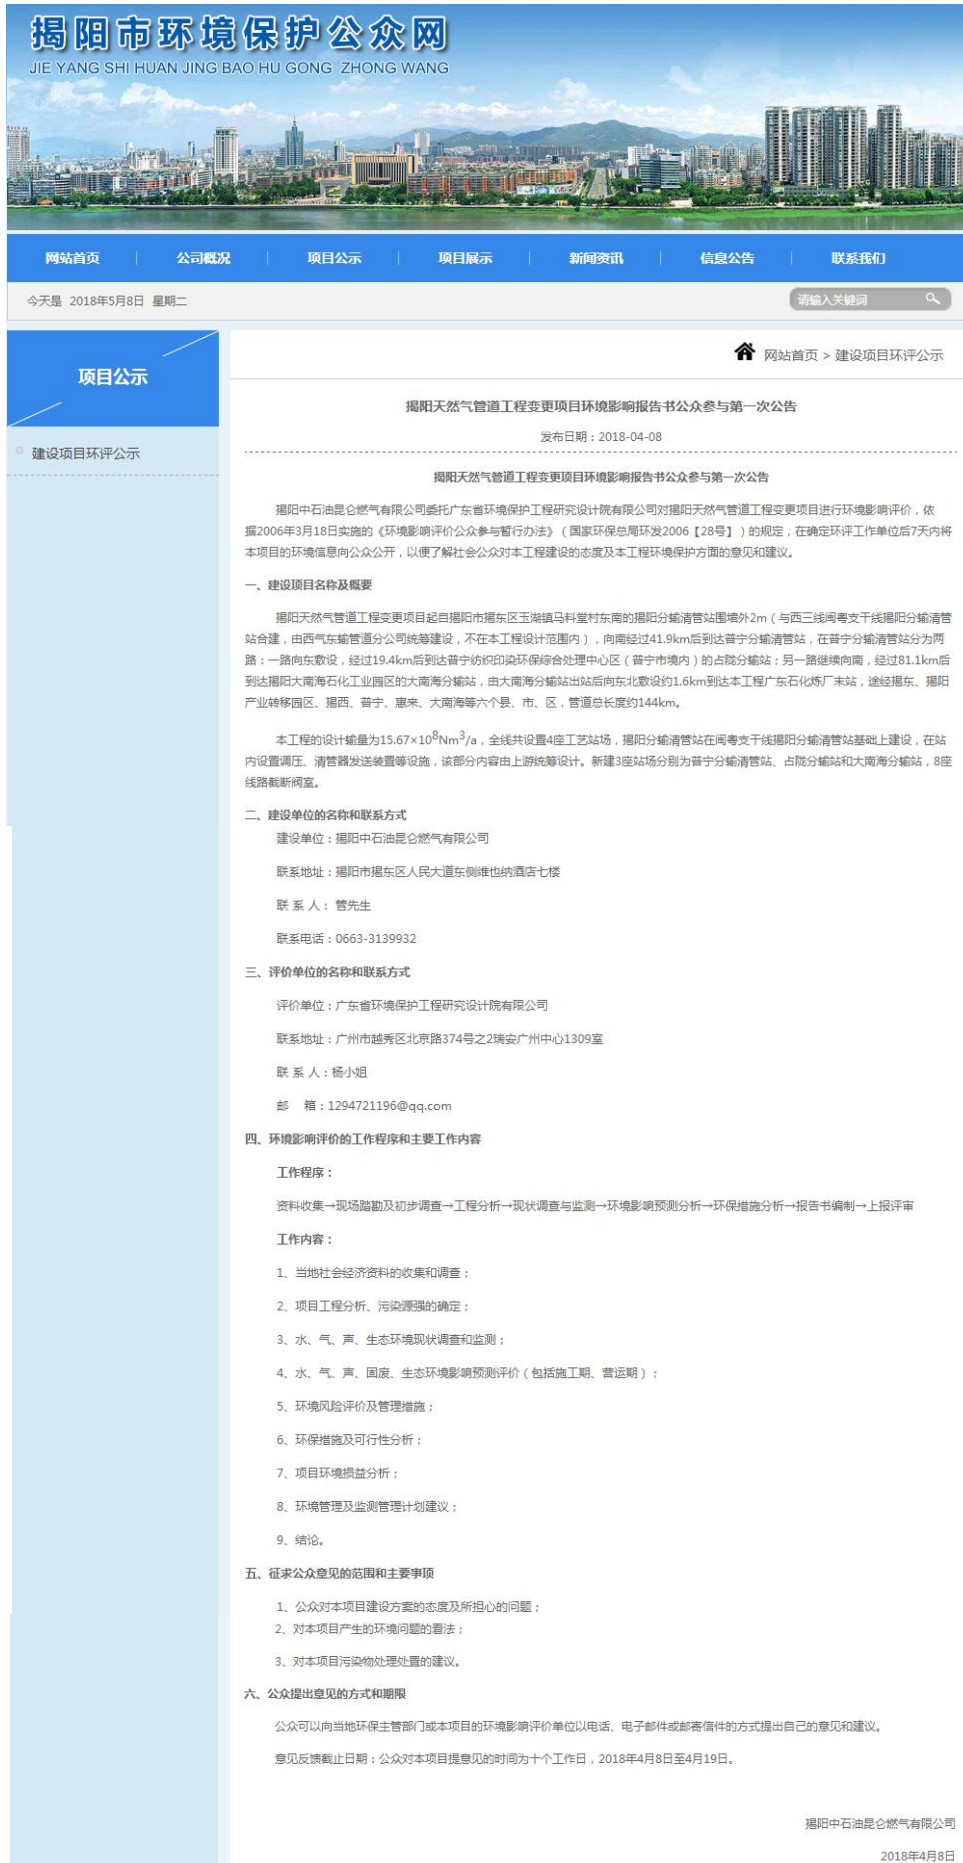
揭阳市环境保护公众网
JIE YANG SHI HUAN JING BAO HU GONG ZHONG WANG

网站首页 | 公司概况 | 项目公示 | 项目展示 | 新闻资讯 | 信息公告 | 联系我们

今天是 2018年5月8日 星期二

请输入关键词

项目公示

建设项目环评公示

网站首页 > 建设项目环评公示

揭阳天然气管道工程变更项目环境影响报告书公众参与第一次公告

发布日期：2018-04-08

揭阳天然气管道工程变更项目环境影响报告书公众参与第一次公告

揭阳中石油昆仑燃气有限公司委托广东省环境保护工程研究设计院有限公司对揭阳天然气管道工程变更项目进行环境影响评价，依据2006年3月18日实施的《环境影响评价公众参与暂行办法》（国家环保总局环发2006【28号】）的规定，在确定环评工作单位后7天内将本项目的环境信息向公众公开，以便了解社会公众对本工程建设的态度及本工程环境保护方面的意见和建议。

一、建设项目名称及概要

揭阳天然气管道工程变更项目起自揭阳市揭东区玉湖镇马料堂村东南的揭阳分输清管站围墙外2m（与西三线闽粤支干线揭阳分输清管站合建，由西气东输管道分公司统筹建设，不在本工程设计范围内），向南经过41.9km后到达普宁分输清管站，在普宁分输清管站分为两路：一路向东敷设，经过19.4km后到达普宁纺织印染环保综合处理中心区（普宁市境内）的占陇分输站；另一路继续向南，经过81.1km后到达揭阳大南海石化工业园区的大南海分输站，由大南海分输站出站后向东北敷设约1.6km到达本工程广东石化炼厂末站，途经揭东、揭阳产业转移园区、揭西、普宁、惠来、大南海等六个县、市、区，管道总长度约144km。

本工程的设计输量为15.67×$10^8$$Nm^3$/a，全线共设置4座工艺站场，揭阳分输清管站在闽粤支干线揭阳分输清管站基础上建设，在站内设置调压、清管器发送装置等设施，该部分内容由上游统筹设计。新建3座站场分别为普宁分输清管站、占陇分输站和大南海分输站，8座线路截断阀室。

二、建设单位的名称和联系方式

建设单位：揭阳中石油昆仑燃气有限公司

联系地址：揭阳市揭东区人民大道东侧维也纳酒店七楼

联 系 人：管先生

联系电话：0663-3139932

三、评价单位的名称和联系方式

评价单位：广东省环境保护工程研究设计院有限公司

联系地址：广州市越秀区北京路374号之2瑞安广州中心1309室

联 系 人：杨小姐

邮　箱：1294721196@qq.com

四、环境影响评价的工作程序和主要工作内容

工作程序：

资料收集→现场踏勘及初步调查→工程分析→现状调查与监测→环境影响预测分析→环保措施分析→报告书编制→上报评审

工作内容：

1、当地社会经济资料的收集和调查；

2、项目工程分析、污染源强的确定；

3、水、气、声、生态环境现状调查和监测；

4、水、气、声、固废、生态环境影响预测评价（包括施工期、营运期）；

5、环境风险评价及管理措施；

6、环保措施及可行性分析；

7、项目环境损益分析；

8、环境管理及监测管理计划建议；

9、结论。

五、征求公众意见的范围和主要事项

1、公众对本项目建设方案的态度及所担心的问题；
2、对本项目产生的环境问题的看法；

3、对本项目污染物处理处置的建议。

六、公众提出意见的方式和期限

公众可以向当地环保主管部门或本项目的环境影响评价单位以电话、电子邮件或邮寄信件的方式提出自己的意见和建议。

意见反馈截止日期：公众对本项目提意见的时间为十个工作日，2018年4月8日至4月19日。

揭阳中石油昆仑燃气有限公司

2018年4月8日